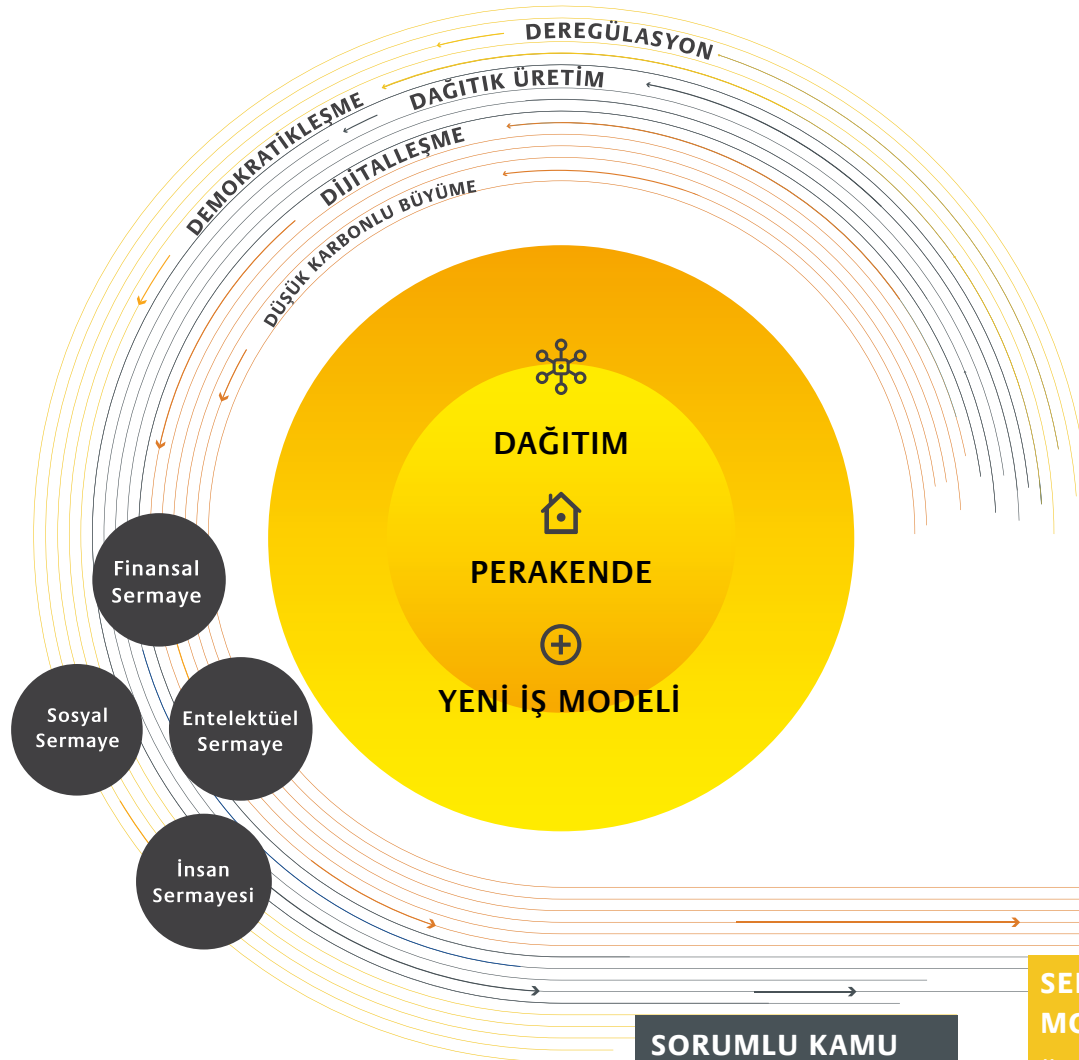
DEREGÜLASYON

DAĞITIK ÜRETİM

DEMOKRATİKLEŞME

DİJİTALLEŞME

DÜŞÜK KARBONLU BÜYÜME

DAĞITIM

PERAKENDE

YENİ İŞ MODELİ

Finansal Sermaye

Sosyal Sermaye

Entelektüel Sermaye

İnsan Sermayesi

SORUMLU KAMU

SE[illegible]
MO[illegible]